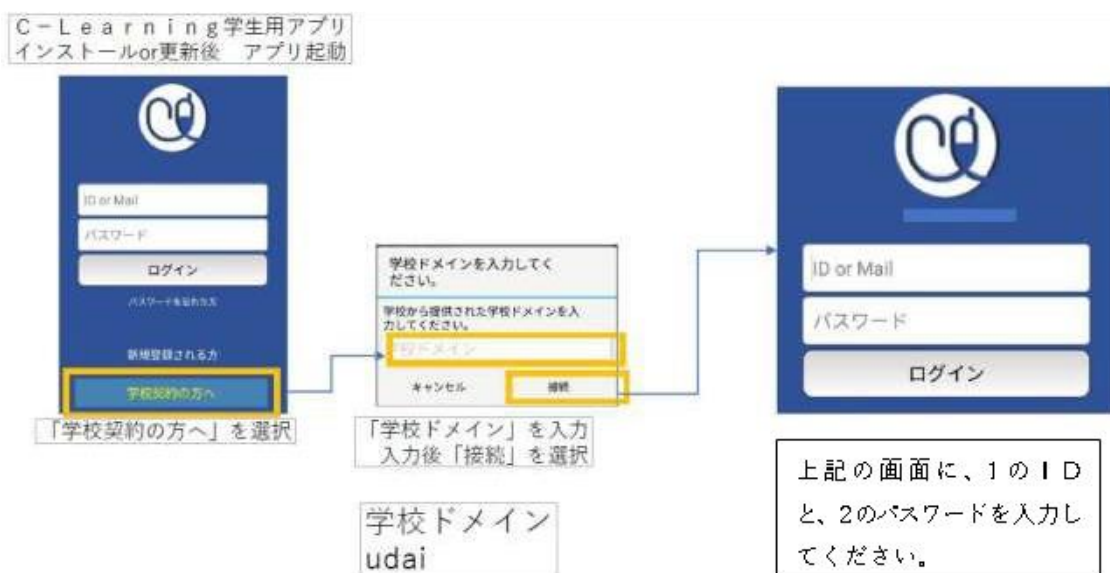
C－Learning学生用アプリ
インストールor更新後　アプリ起動

ID or Mail
パスワード
ログイン
パスワードを忘れた方
新規登録される方
学校契約の方へ

「学校契約の方へ」を選択

学校ドメインを入力してください。
学校から提供された学校ドメインを入力してください。
学校ドメイン
キャンセル
接続

「学校ドメイン」を入力
入力後「接続」を選択

学校ドメイン
udai

ID or Mail
パスワード
ログイン

上記の画面に、1のＩＤと、2のパスワードを入力してください。